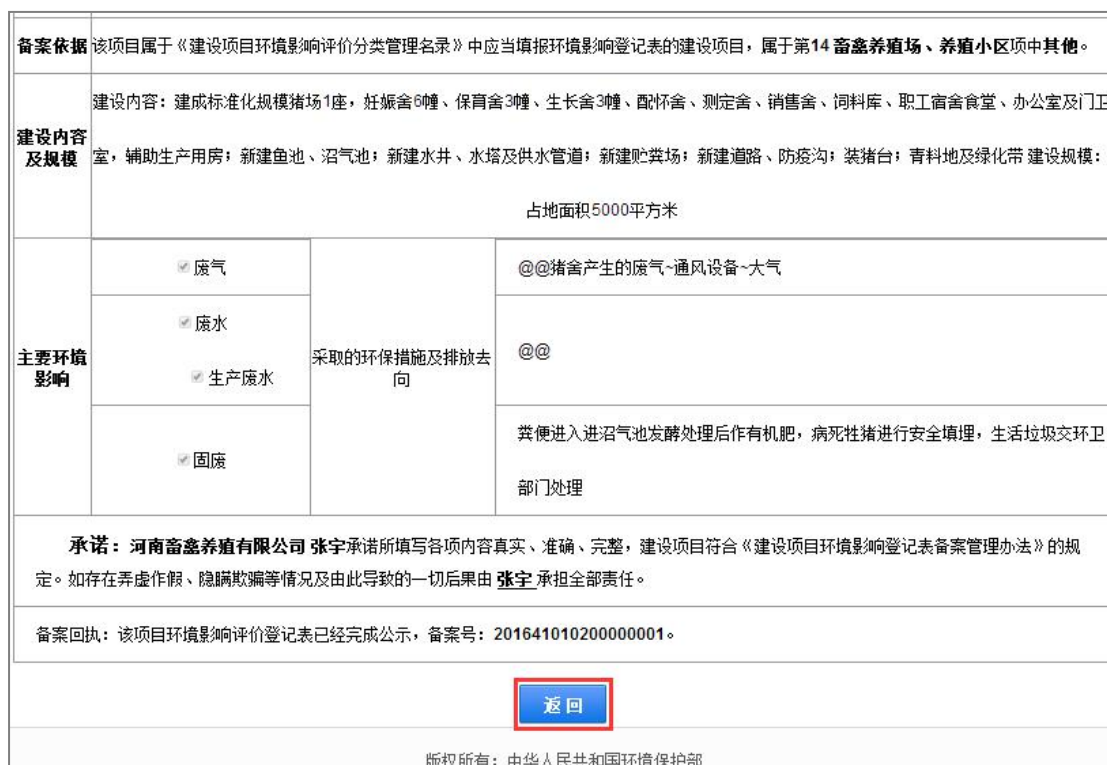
| 备案依据 | 该项目属于《建设项目环境影响评价分类管理名录》中应当填报环境影响登记表的建设项目，属于第14 畜禽养殖场、养殖小区项中其他。 | | |
|---|---|---|---|
| 建设内容及规模 | 建设内容：建成标准化规模猪场1座，妊娠舍6幢、保育舍3幢、生长舍3幢、配怀舍、测定舍、销售舍、饲料库、职工宿舍食堂、办公室及门卫室，辅助生产用房；新建鱼池、沼气池；新建水井、水塔及供水管道；新建贮粪场；新建道路、防疫沟；装猪台；青料地及绿化带 建设规模：占地面积5000平方米 | | |
| 主要环境影响 | 废气 | 采取的环保措施及排放去向 | @@猪舍产生的废气~通风设备~大气 |
| | 废水 生产废水 | | @@ |
| | 固废 | | 粪便进入进沼气池发酵处理后作有机肥，病死牲猪进行安全填埋，生活垃圾交环卫部门处理 |

承诺：河南畜禽养殖有限公司 张宇承诺所填写各项内容真实、准确、完整，建设项目符合《建设项目环境影响登记表备案管理办法》的规定。如存在弄虚作假、隐瞒欺骗等情况及由此导致的一切后果由 张宇 承担全部责任。

备案回执：该项目环境影响评价登记表已经完成公示，备案号：201641010200000001。

返回

版权所有：中华人民共和国环境保护部